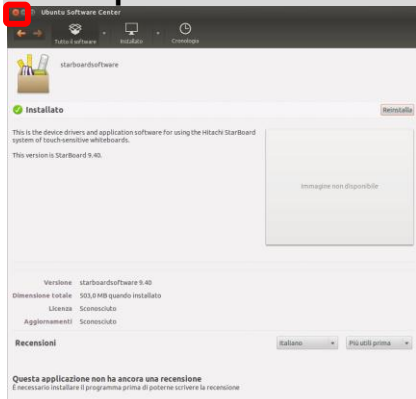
Ubuntu Software Center

Tutto il software

Installato

Cronologia

starboardsoftware

Installato

Reinstalla

This is the device drivers and application software for using the Hitachi StarBoard system of touch-sensitive whiteboards.

This version is StarBoard 9.40.

Immagine non disponibile

Versione starboardsoftware 9.40

Dimensione totale 503,0 MB quando installato

Licenza Sconosciuto

Aggiornamenti Sconosciuto

Recensioni

Italiano

Più utili prima

Questa applicazione non ha ancora una recensione

È necessario installare il programma prima di poterne scrivere la recensione